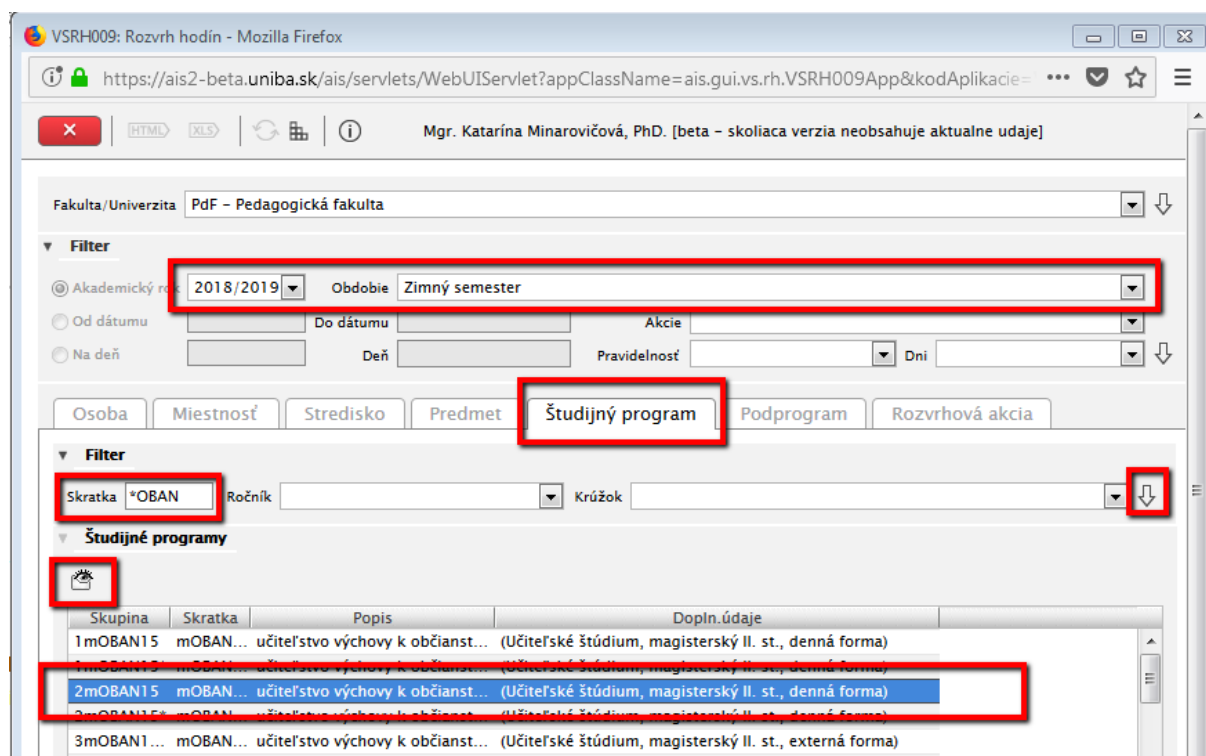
VSRH009: Rozvrh hodín - Mozilla Firefox

https://ais2-beta.uniba.sk/ais/servlets/WebUIServlet?appClassName=ais.gui.vs.rh.VSRH009App&kodAplikacie=

HTML XLS

Mgr. Katarína Minarovičová, PhD. [beta – skoliaca verzia neobsahuje aktualne udaje]

Fakulta/Univerzita PdF – Pedagogická fakulta

Filter

Akademický rok 2018/2019 Obdobie Zimný semester

Od dátumu Do dátumu Akcie

Na deň Deň Pravidelnosť Dni

Osoba Miestnosť Stredisko Predmet Študijný program Podprogram Rozvrhová akcia

Filter

Skratka *OBAN Ročník Krúžok

Študijné programy

| Skupina | Skratka | Popis | Dopln.údaje |
|---|---|---|---|
| 1mOBAN15 | mOBAN... | učiteľstvo výchovy k občianst... | (Učiteľské štúdium, magisterský II. st., denná forma) |
| 1mOBAN15* | mOBAN... | učiteľstvo výchovy k občianst... | (Učiteľské štúdium, magisterský II. st., denná forma) |
| 2mOBAN15 | mOBAN... | učiteľstvo výchovy k občianst... | (Učiteľské štúdium, magisterský II. st., denná forma) |
| 2mOBAN15* | mOBAN... | učiteľstvo výchovy k občianst... | (Učiteľské štúdium, magisterský II. st., denná forma) |
| 3mOBAN1... | mOBAN... | učiteľstvo výchovy k občianst... | (Učiteľské štúdium, magisterský II. st., externá forma) |